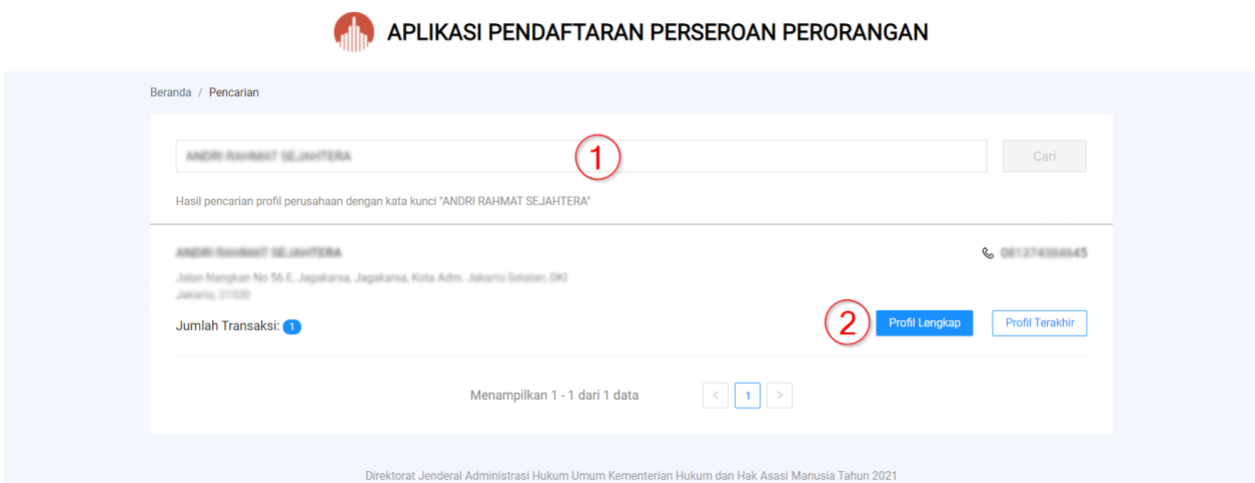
APLIKASI PENDAFTARAN PERSEROAN PERORANGAN

Beranda / Pencarian

ANDRI RAHMAT SEJAHTERA ① Cari

Hasil pencarian profil perusahaan dengan kata kunci "ANDRI RAHMAT SEJAHTERA"

ANDRI RAHMAT SEJAHTERA 081374384645

Jalan Nangkan No 56 E, Jagakarsa, Jagakarsa, Kota Adm. Jakarta Selatan, DKI Jakarta, 21330

Jumlah Transaksi: 1

② Profil Lengkap Profil Terakhir

Menampilkan 1 - 1 dari 1 data

< 1 >

Direktorat Jenderal Administrasi Hukum Umum Kementerian Hukum dan Hak Asasi Manusia Tahun 2021